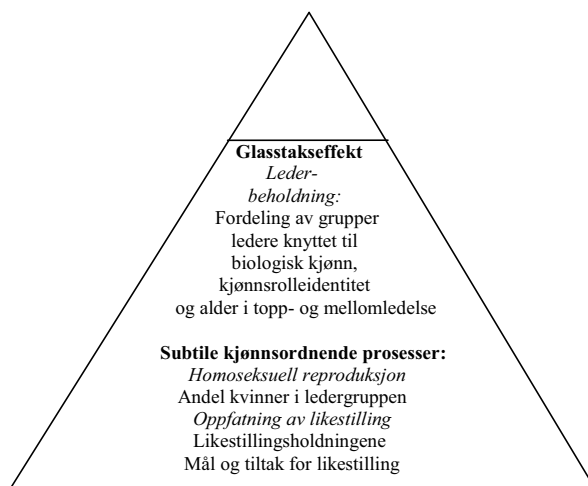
**Glasstakseffekt**
*Lederbeholdning:*
Fordeling av grupper ledere knyttet til biologisk kjønn, kjønnsrolleidentitet og alder i topp- og mellomledelse

**Subtile kjønnsordnende prosesser:**
*Homoseksuell reproduksjon*
Andel kvinner i ledergruppen
*Oppfatning av likestilling*
Likestillingsholdningene
Mål og tiltak for likestilling